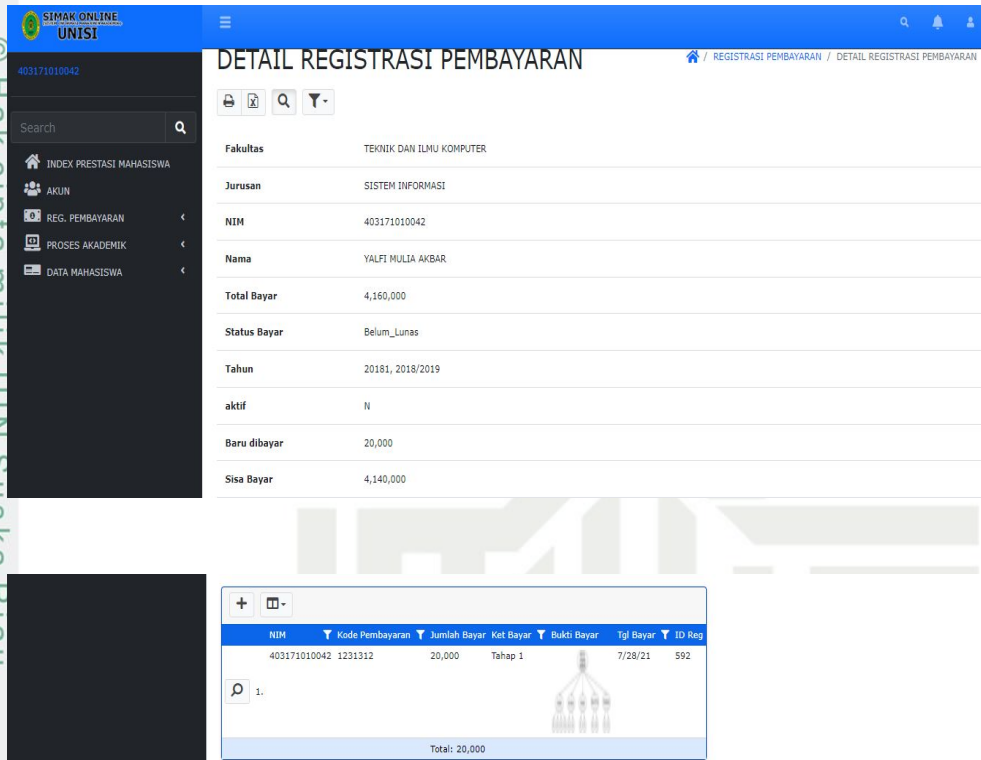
SIMAK ONLINE
UNISI

403171010042

Search

INDEX PRESTASI MAHASISWA
AKUN
REG. PEMBAYARAN
PROSES AKADEMIK
DATA MAHASISWA

DETAIL REGISTRASI PEMBAYARAN

/ REGISTRASI PEMBAYARAN / DETAIL REGISTRASI PEMBAYARAN

| | |
|---|---|
| Fakultas | TEKNIK DAN ILMU KOMPUTER |
| Jurusan | SISTEM INFORMASI |
| NIM | 403171010042 |
| Nama | YALFI MULIA AKBAR |
| Total Bayar | 4,160,000 |
| Status Bayar | Belum_Lunas |
| Tahun | 20181, 2018/2019 |
| aktif | N |
| Baru dibayar | 20,000 |
| Sisa Bayar | 4,140,000 |

| | NIM | Kode Pembayaran | Jumlah Bayar | Ket Bayar | Bukti Bayar | Tgl Bayar | ID Reg |
|---|---|---|---|---|---|---|---|
| 1. | 403171010042 | 1231312 | 20,000 | Tahap 1 | | 7/28/21 | 592 |

Total: 20,000